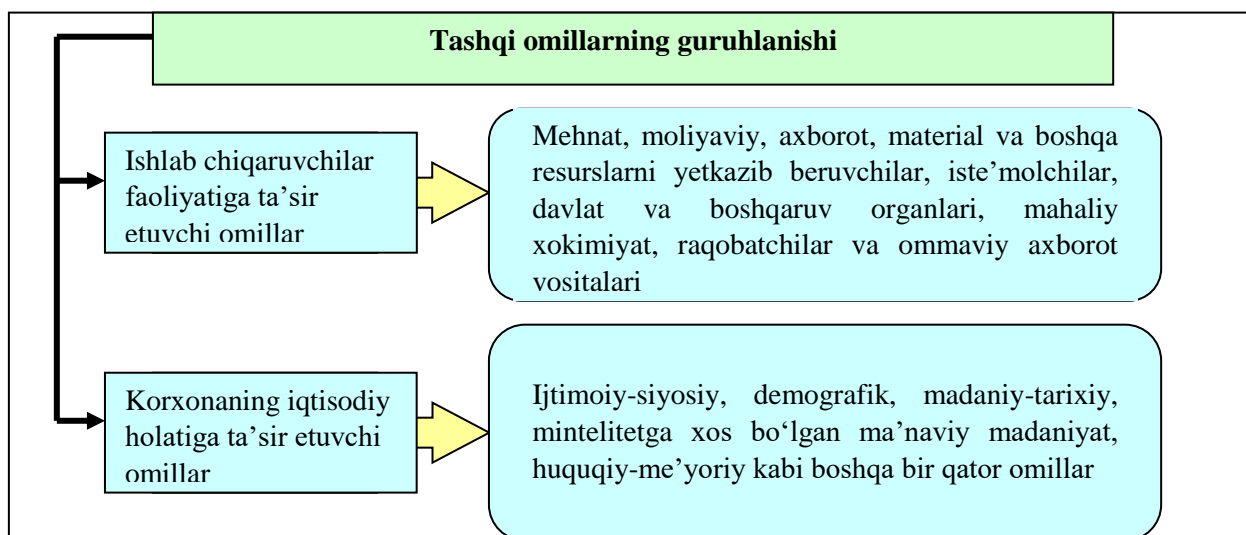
Tashqi omillarning guruhlanishi

Ishlab chiqaruvchilar faoliyatiga ta’sir etuvchi omillar

Mehnat, moliyaviy, axborot, material va boshqa resurslarni yetkazib beruvchilar, iste’molchilar, davlat va boshqaruv organlari, mahaliy xokimiyat, raqobatchilar va ommaviy axborot vositalari

Korxonaning iqtisodiy holatiga ta’sir etuvchi omillar

Ijtimoiy-siyosiy, demografik, madaniy-tarixiy, mintelitetga xos bo‘lgan ma’naviy madaniyat, huquqiy-me’yoriy kabi boshqa bir qator omillar